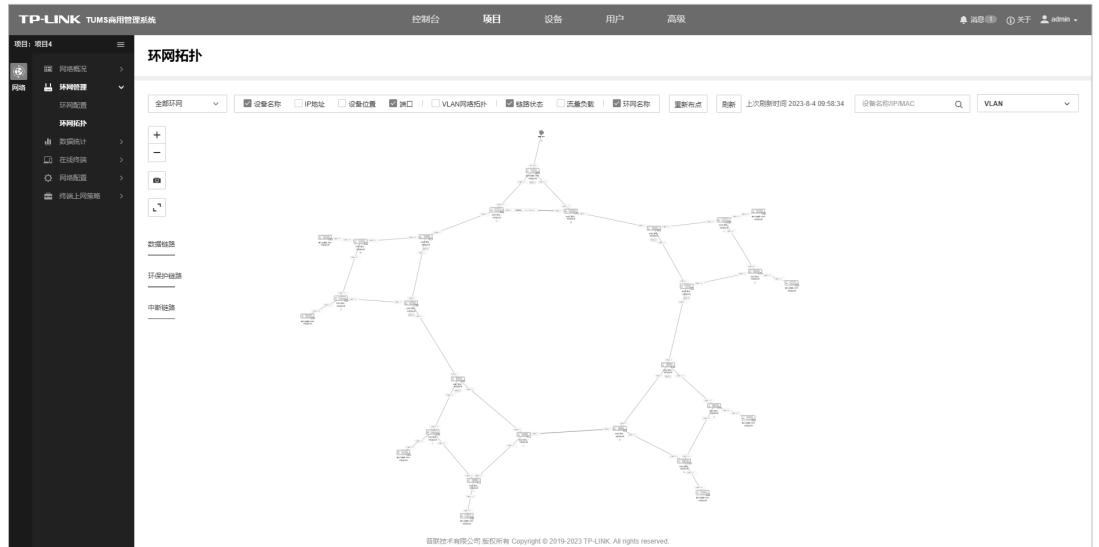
TP-LINK TUMS商用管理系统

控制台 项目 设备 用户 高级

消息 关于 admin

项目：项目4

网络

网络概况

环网管理

环网配置

环网拓扑

数据统计

在线终端

网络配置

终端上网策略

环网拓扑

全部环网

设备名称 IP地址 设备位置 端口 VLAN网络拓扑 链路状态 流量负载 环网名称

重新布点 刷新 上次刷新时间 2023-8-4 09:58:34 设备名称/IP/MAC VLAN

+

−

数据链路

环保护链路

中断链路

普联技术有限公司 版权所有 Copyright © 2019-2023 TP-LINK. All rights reserved.